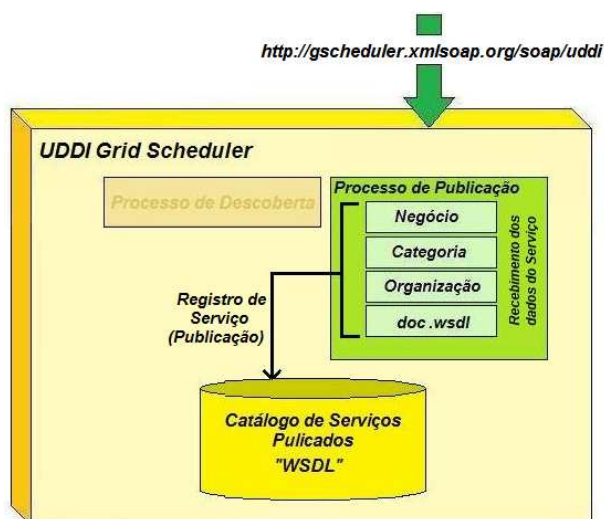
http://gscheduler.xmlsoap.org/soap/uddi

UDDI Grid Scheduler

Processo de Descoberta

Processo de Publicação

Negócio

Categoria

Organização

doc .wsdl

Recebimento dos dados do Serviço

Registro de Serviço (Publicação)

Catálogo de Serviços Pulicados "WSDL"